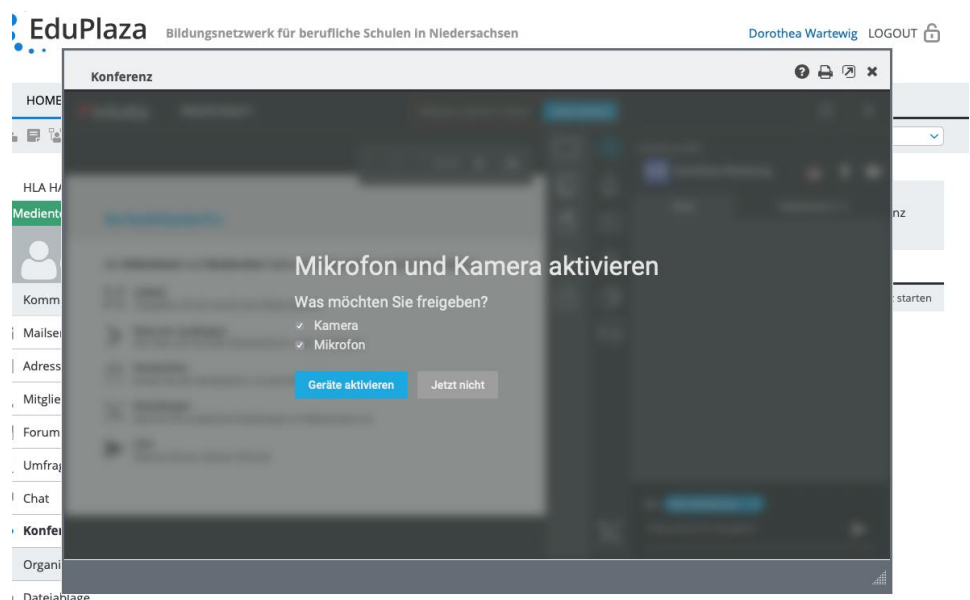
EduPlaza Bildungsnetzwerk für berufliche Schulen in Niedersachsen

Dorothea Wartewig LOGOUT

Konferenz

HOME

HLA H

Mediente

Komm

Mailse

Adress

Mitglie

Forum

Umfra

Chat

Konfe

Organi

Dateiablage

nz

starten

Mikrofon und Kamera aktivieren

Was möchten Sie freigeben?

✓ Kamera

✓ Mikrofon

Geräte aktivieren

Jetzt nicht